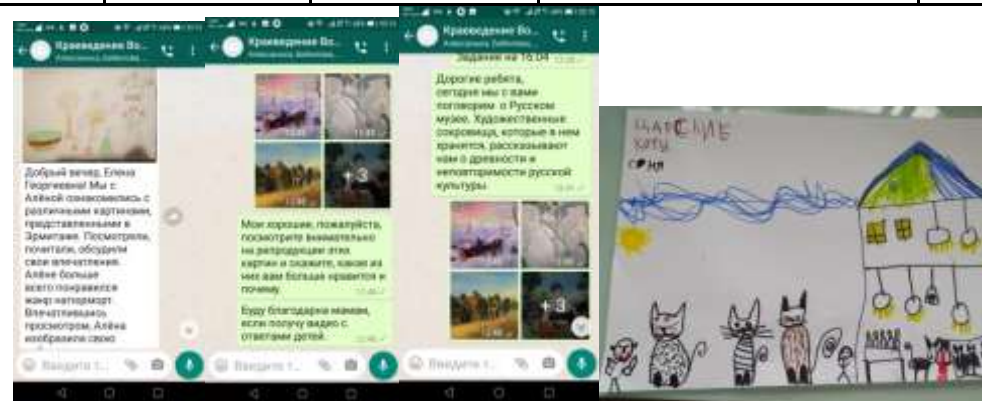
Краеведение Во...

Добрый вечер, Елена Георгиевна! Мы с Алёной ознакомились с различными картинами, представленными в Эрмитаже. Посмотрели, почитали, обсудили свои впечатления. Алёне больше всего понравился жанр натюрморт. Впечатлившись просмотром, Алёна изобразила свою

Введите т...

Краеведение Во...

+3

Мои хорошие, пожалуйста, посмотрите внимательно на репродукции этих картин и скажите, какая из них вам больше нравится и почему.

Буду благодарна мамам, если получу видео с ответами детей.

Введите т...

Краеведение Во...

Задание на 16.04

Дорогие ребята, сегодня мы с вами поговорим о Русском музее. Художественные сокровища, которые в нем хранятся, рассказывают нам о древности и неповторимости русской культуры.

+3

Введите т...

НАТСИЕ
КУТЫ
СОНЯ